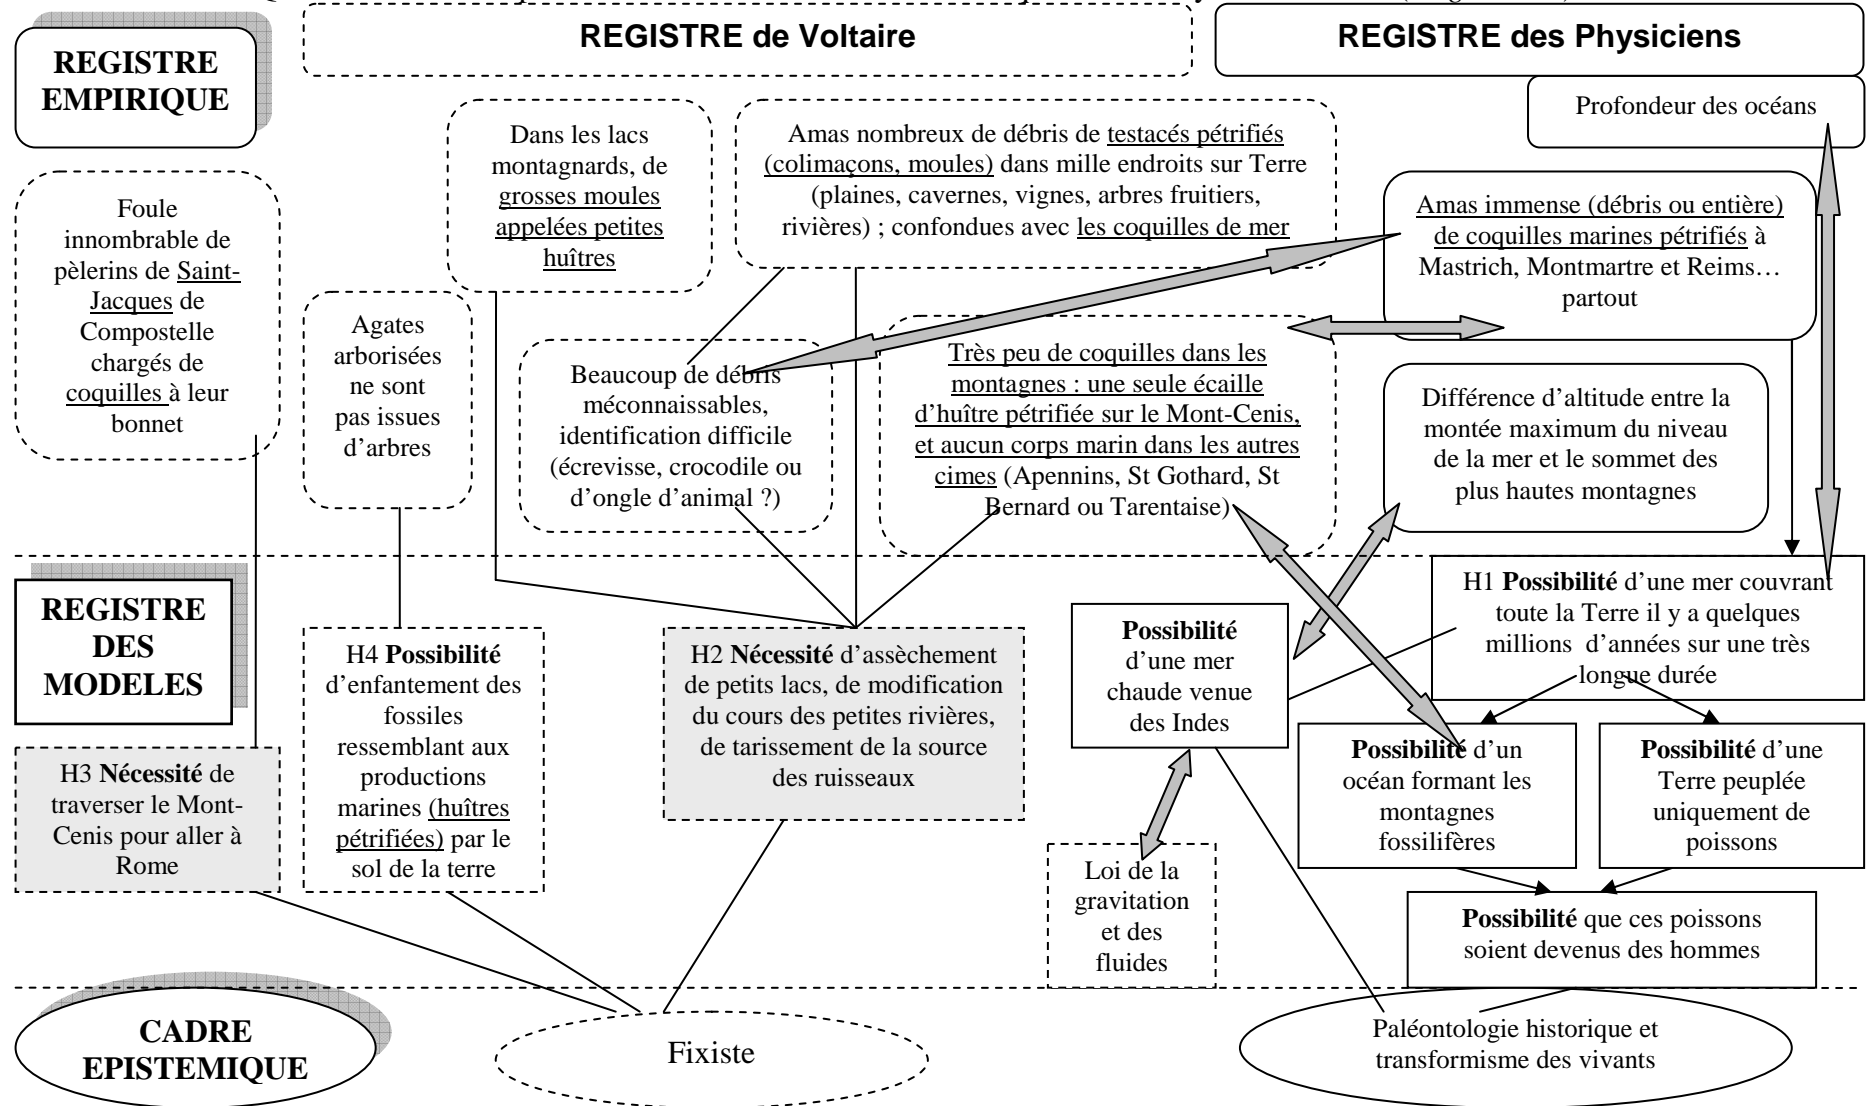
REGISTRE de Voltaire

REGISTRE des Physiciens

REGISTRE EMPIRIQUE

Profondeur des océans

Dans les lacs montagnards, de grosses moules appelées petites huîtres

Amas nombreux de débris de testacés pétrifiés (colimaçons, moules) dans mille endroits sur Terre (plaines, cavernes, vignes, arbres fruitiers, rivières) ; confondues avec les coquilles de mer

Amas immense (débris ou entière) de coquilles marines pétrifiés à Mastrich, Montmartre et Reims… partout

Foule innombrable de pèlerins de Saint-Jacques de Compostelle chargés de coquilles à leur bonnet

Agates arborisées ne sont pas issues d'arbres

Beaucoup de débris méconnaissables, identification difficile (écrevisse, crocodile ou d'ongle d'animal ?)

Très peu de coquilles dans les montagnes : une seule écaille d'huître pétrifiée sur le Mont-Cenis, et aucun corps marin dans les autres cimes (Apennins, St Gothard, St Bernard ou Tarentaise)

Différence d'altitude entre la montée maximum du niveau de la mer et le sommet des plus hautes montagnes

REGISTRE DES MODELES

H1 **Possibilité** d'une mer couvrant toute la Terre il y a quelques millions d'années sur une très longue durée

**Possibilité** d'une mer chaude venue des Indes

H4 **Possibilité** d'enfantement des fossiles ressemblant aux productions marines (huîtres pétrifiées) par le sol de la terre

H2 **Nécessité** d'assèchement de petits lacs, de modification du cours des petites rivières, de tarissement de la source des ruisseaux

H3 **Nécessité** de traverser le Mont-Cenis pour aller à Rome

**Possibilité** d'un océan formant les montagnes fossilifères

**Possibilité** d'une Terre peuplée uniquement de poissons

Loi de la gravitation et des fluides

**Possibilité** que ces poissons soient devenus des hommes

CADRE EPISTEMIQUE

Fixiste

Paléontologie historique et transformisme des vivants